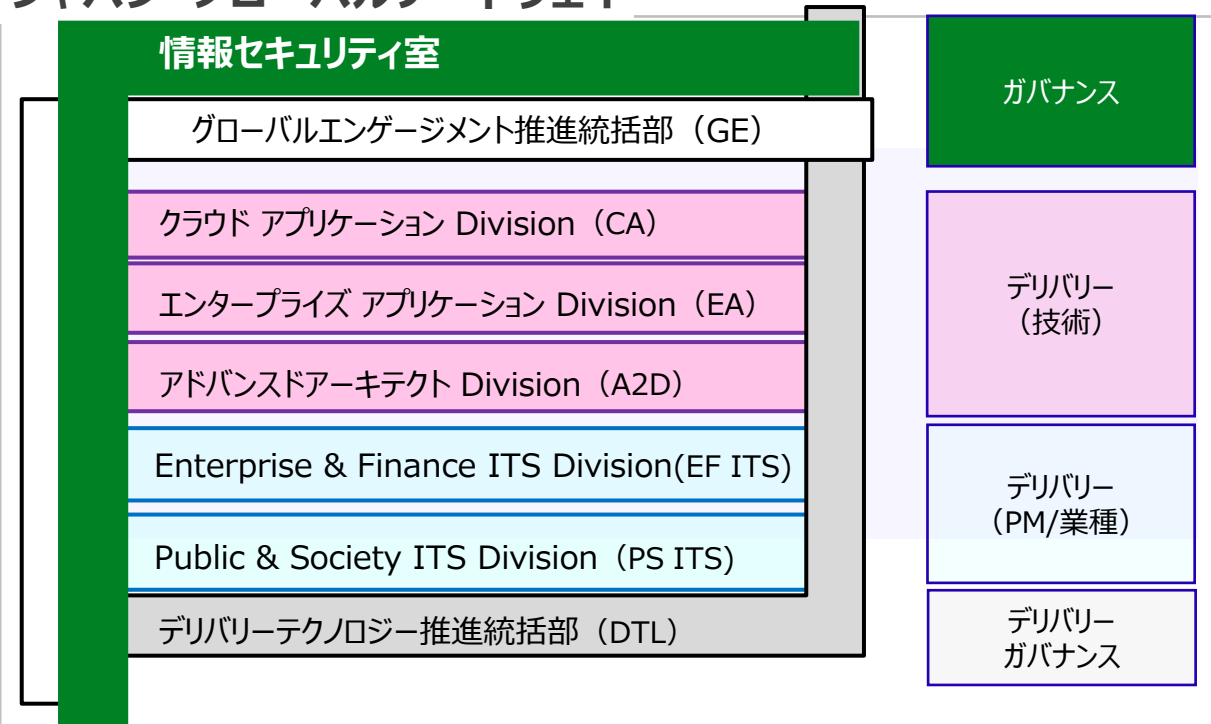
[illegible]

情報セキュリティ室

グローバルエンゲージメント推進統括部（GE）

クラウド アプリケーション Division（CA）

エンタープライズ アプリケーション Division（EA）

アドバンスドアーキテクト Division（A2D）

Enterprise & Finance ITS Division(EF ITS)

Public & Society ITS Division（PS ITS）

デリバリーテクノロジー推進統括部（DTL）

ガバナンス

デリバリー（技術）

デリバリー（PM/業種）

デリバリーガバナンス